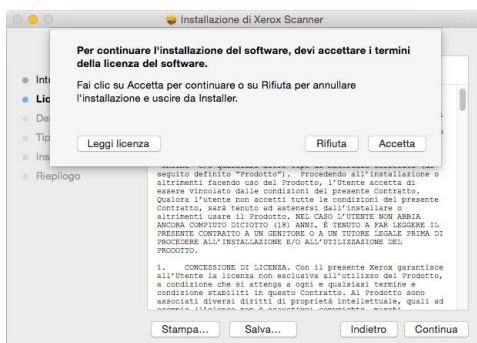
Installazione di Xerox Scanner

Per continuare l'installazione del software, devi accettare i termini della licenza del software.

Fai clic su Accetta per continuare o su Rifiuta per annullare l'installazione e uscire da Installer.

Leggi licenza

Rifiuta

Accetta

Int
Lic
De
Tip
Ins
Riepilogo

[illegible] seguito definito "Prodotto"). Procedendo all'installazione o altrimenti facendo uso del Prodotto, l'Utente accetta di essere vincolato dalle condizioni del presente Contratto. Qualora l'utente non accetti tutte le condizioni del presente Contratto, sarà tenuto ad astenersi dall'installare o altrimenti usare il Prodotto. NEL CASO L'UTENTE NON ABBIA ANCORA COMPIUTO DICIOTTO (18) ANNI, È TENUTO A FAR LEGGERE IL PRESENTE CONTRATTO A UN GENITORE O A UN TUTORE LEGALE PRIMA DI PROCEDERE ALL'INSTALLAZIONE E/O ALL'UTILIZZAZIONE DEL PRODOTTO.

1. CONCESSIONE DI LICENZA. Con il presente Xerox garantisce all'Utente la licenza non esclusiva all'utilizzo del Prodotto, a condizione che si attenga a ogni e qualsiasi termine e condizione stabiliti in questo Contratto. Al Prodotto sono associati diversi diritti di proprietà intellettuale, quali ad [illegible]

Stampa...
Salva...
Indietro
Continua